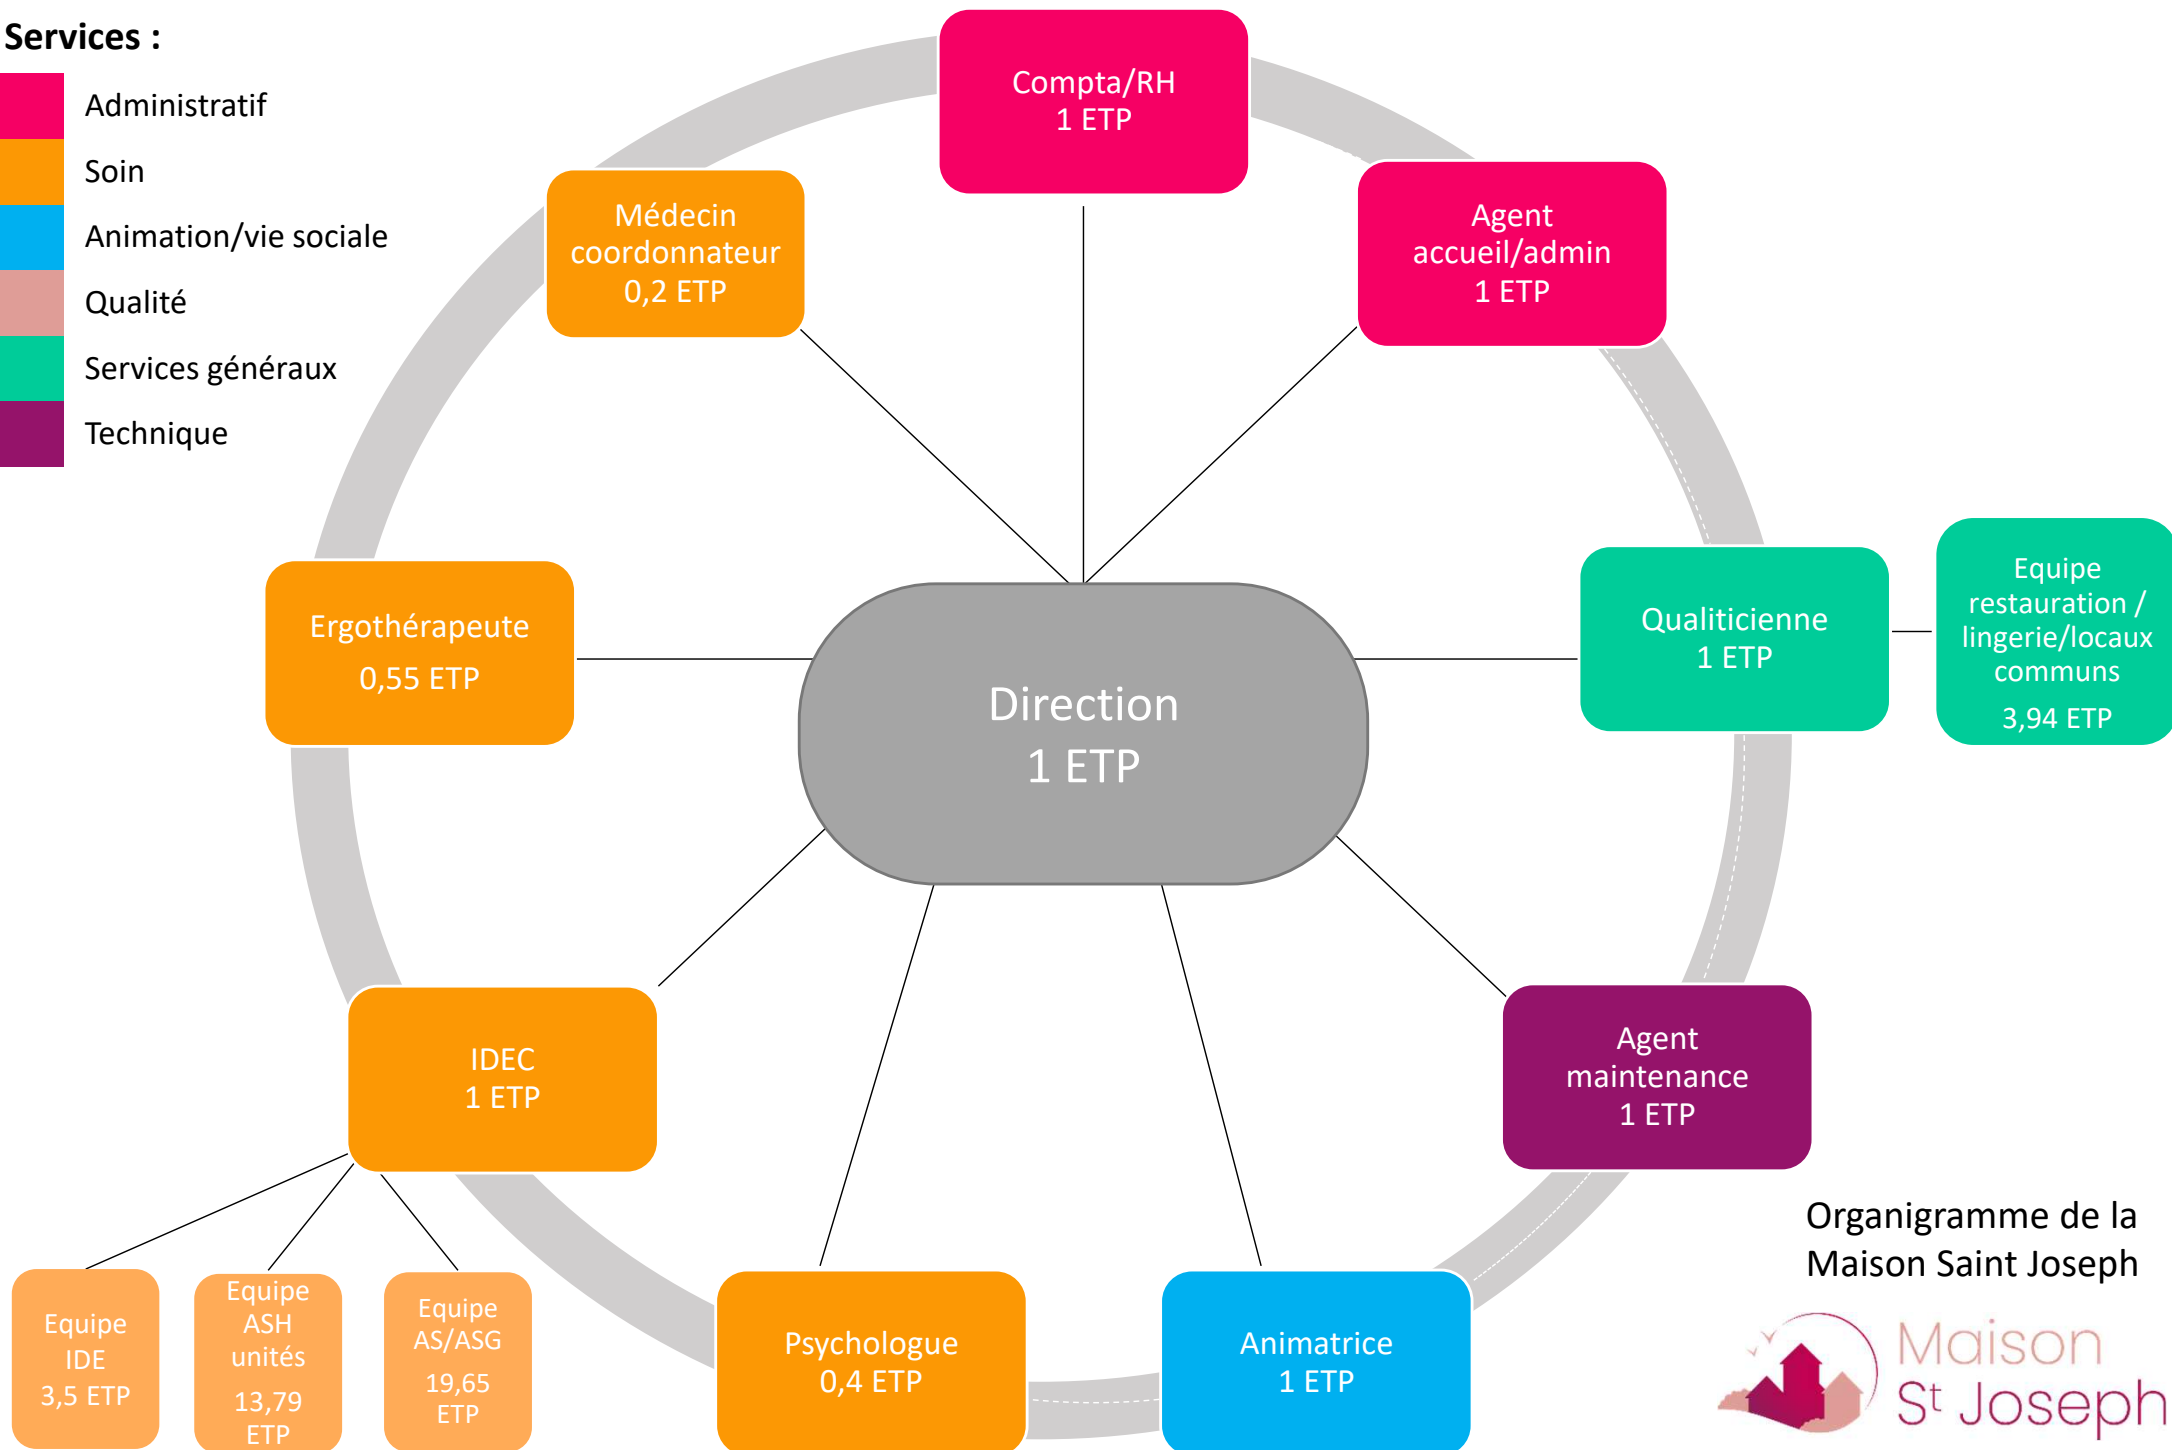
Services :

Administratif

Soin

Animation/vie sociale

Qualité

Services généraux

Technique

Compta/RH
1 ETP

Médecin coordonnateur
0,2 ETP

Agent accueil/admin
1 ETP

Ergothérapeute
0,55 ETP

Direction
1 ETP

Qualiticienne
1 ETP

Equipe restauration / lingerie/locaux communs
3,94 ETP

IDEC
1 ETP

Agent maintenance
1 ETP

Equipe IDE
3,5 ETP

Equipe ASH unités
13,79 ETP

Equipe AS/ASG
19,65 ETP

Psychologue
0,4 ETP

Animatrice
1 ETP

Organigramme de la Maison Saint Joseph

Maison
St Joseph